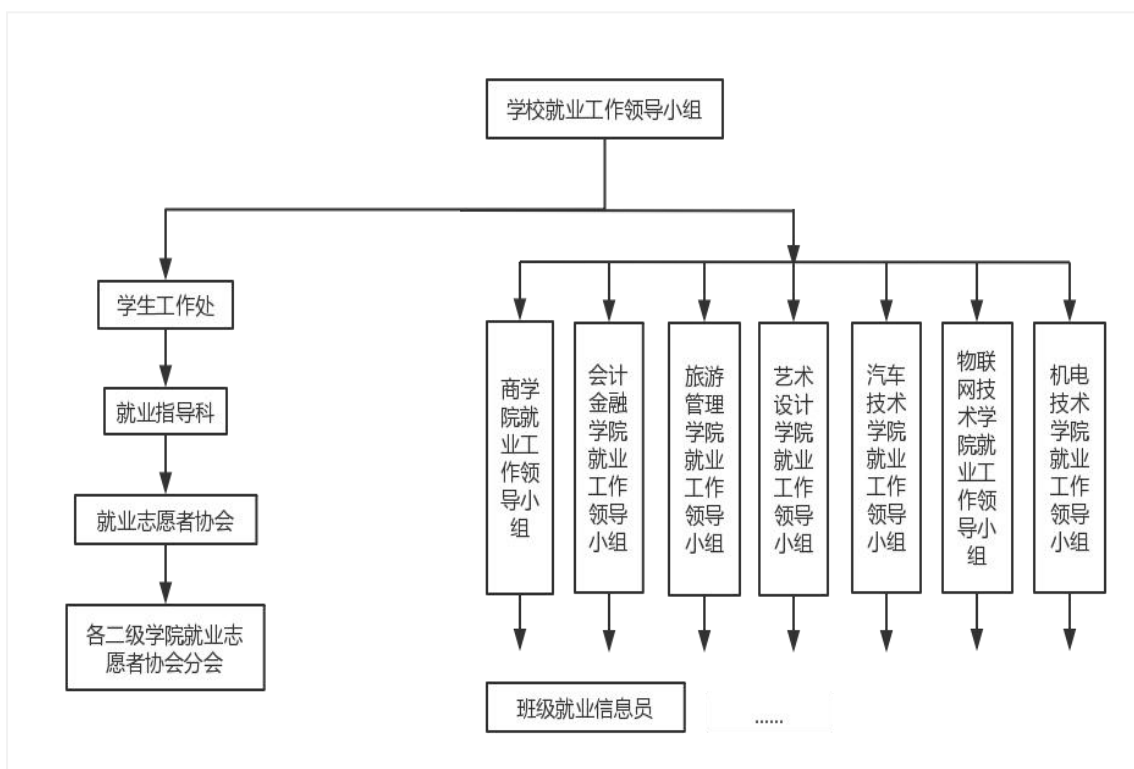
学校就业工作领导小组

学生工作处

就业指导科

就业志愿者协会

各二级学院就业志愿者协会分会

商学院就业工作领导小组

会计金融学院就业工作领导小组

旅游管理学院就业工作领导小组

艺术设计学院就业工作领导小组

汽车技术学院就业工作领导小组

物联网技术学院就业工作领导小组

机电技术学院就业工作领导小组

班级就业信息员

......